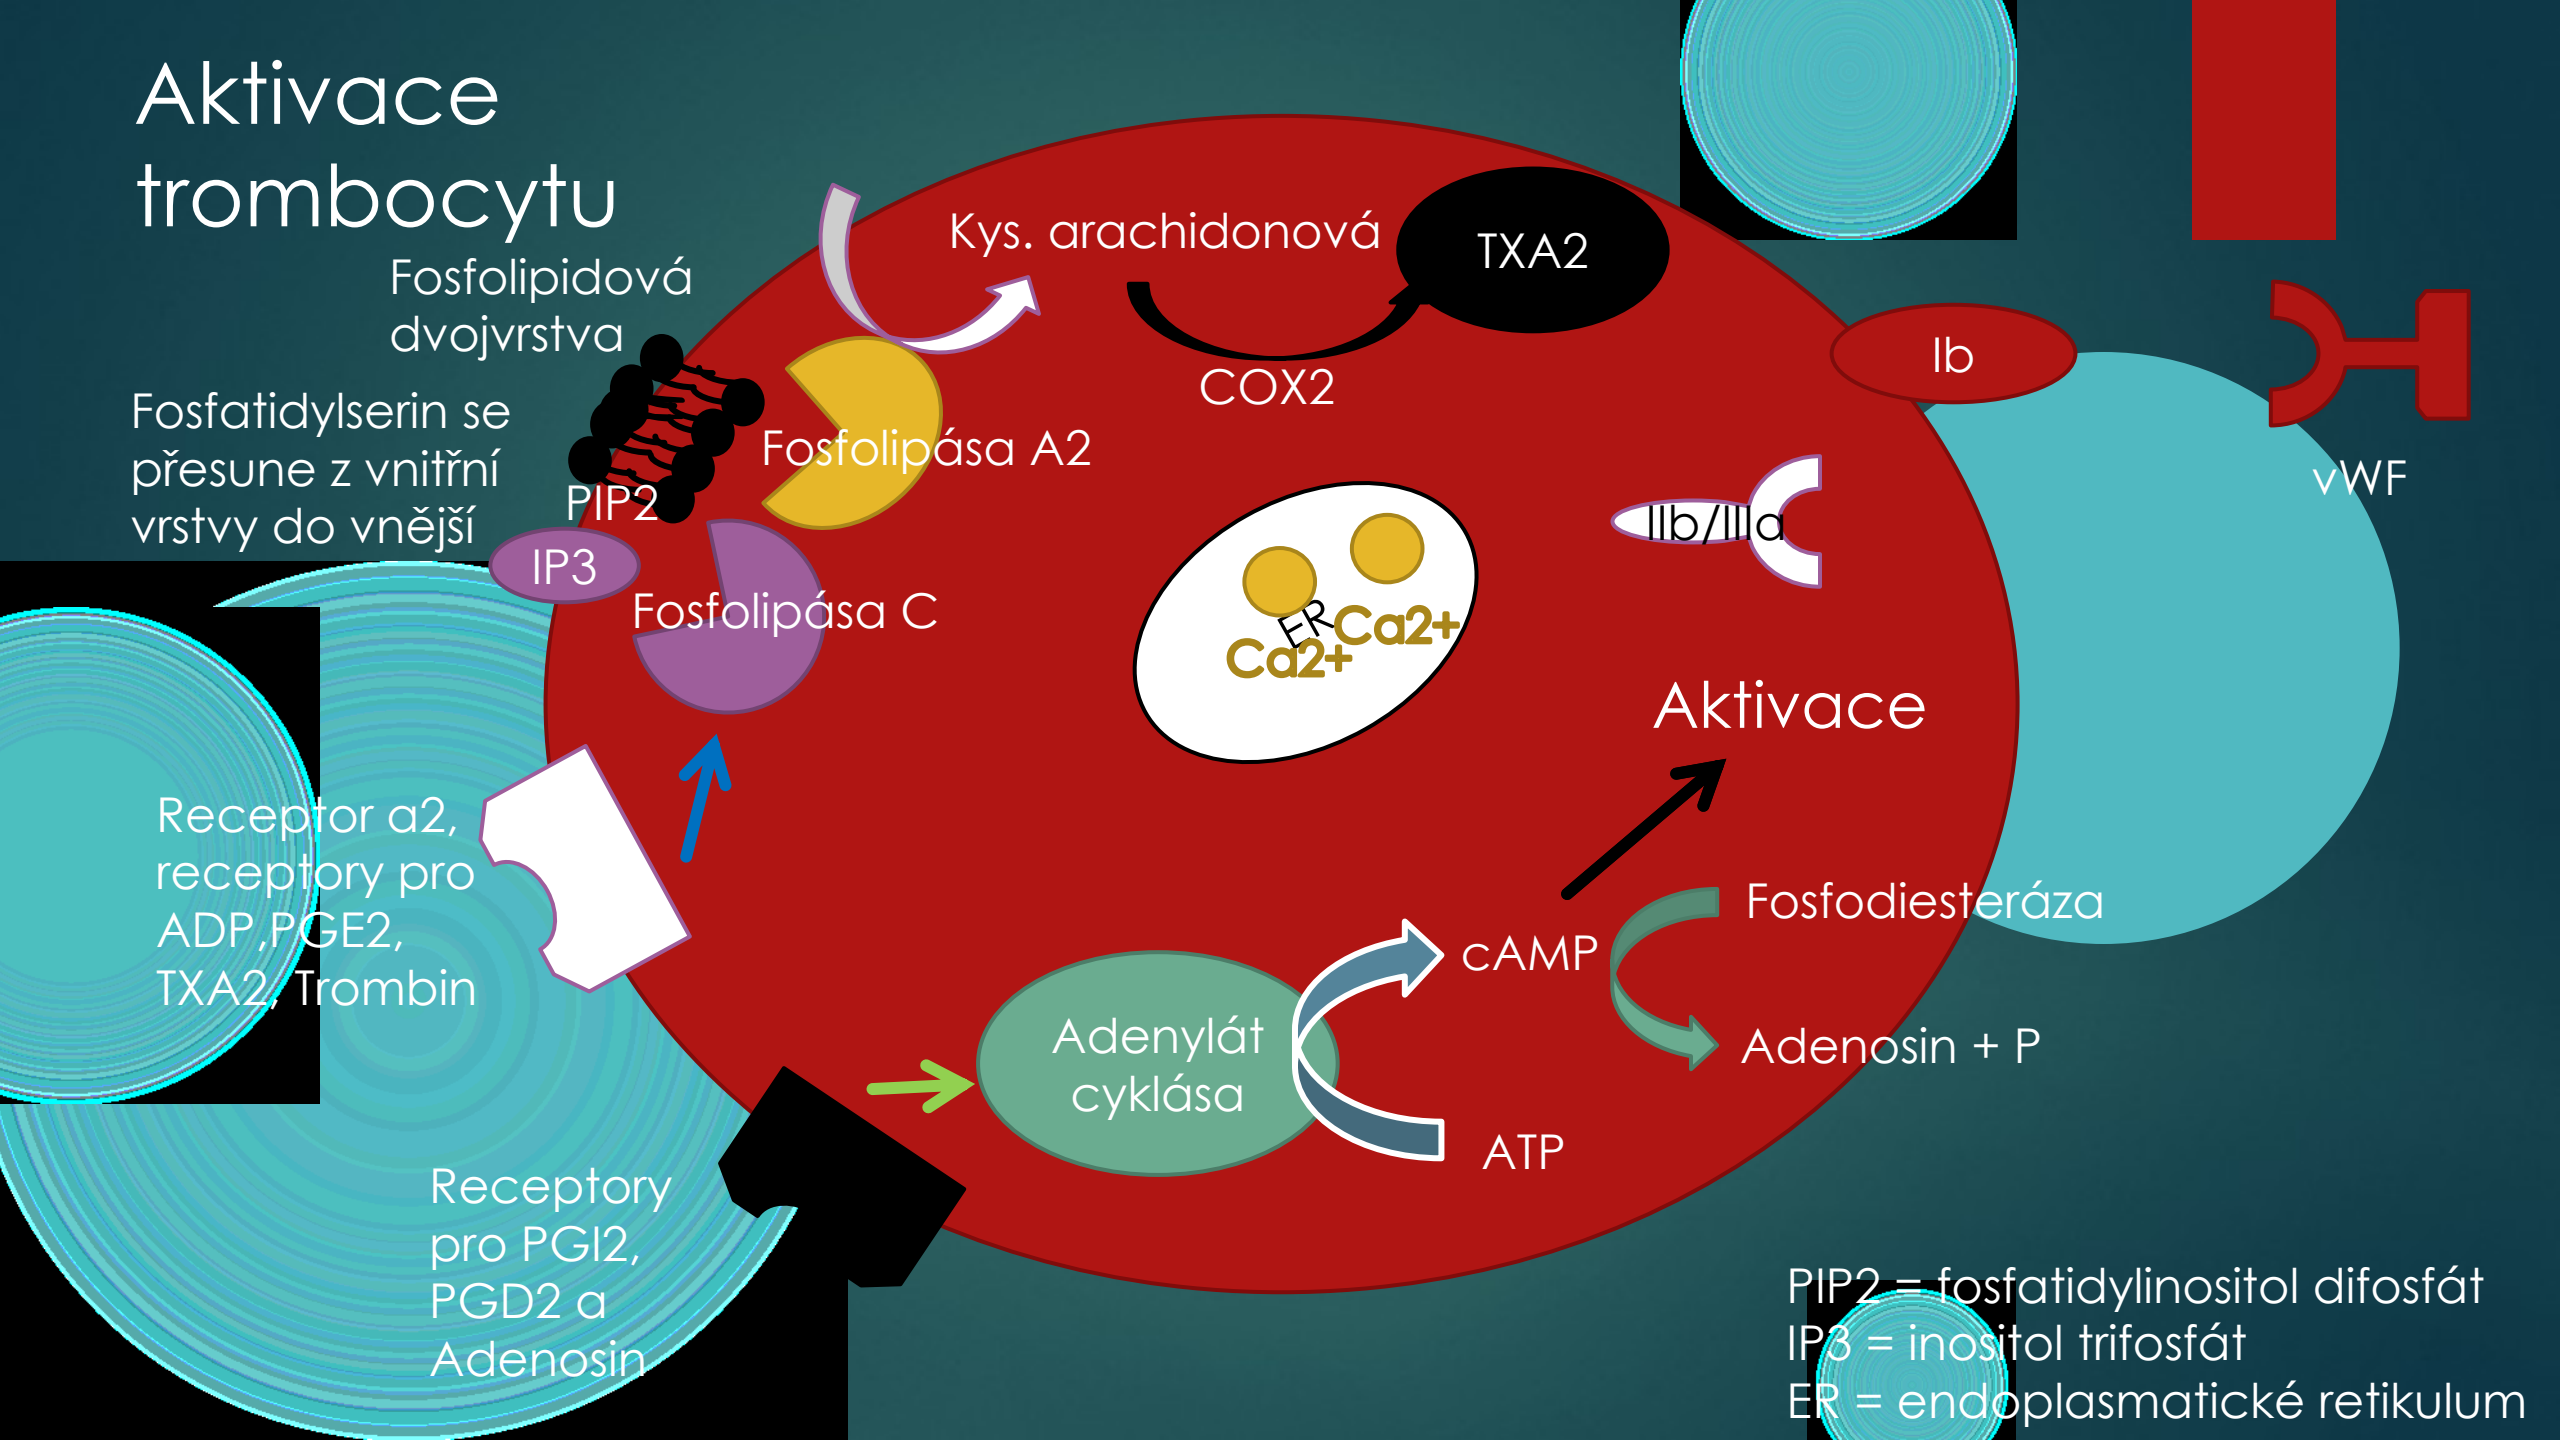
Aktivace trombocytu

Fosfolipidová dvojvrstva

Fosfatidylserin se přesune z vnitřní vrstvy do vnější

PIP2

IP3

Fosfolipása A2

Fosfolipása C

Kys. arachidonová

TXA2

COX2

Ib

vWF

IIb/IIIa

ER

Ca2+

Ca2+

Aktivace

Receptor a2, receptory pro ADP,PGE2, TXA2, Trombin

Fosfodiesteráza

cAMP

Adenosin + P

Adenylát cyklása

ATP

Receptory pro PGI2, PGD2 a Adenosin

PIP2 = fosfatidylinositol difosfát
IP3 = inositol trifosfát
ER = endoplasmatické retikulum